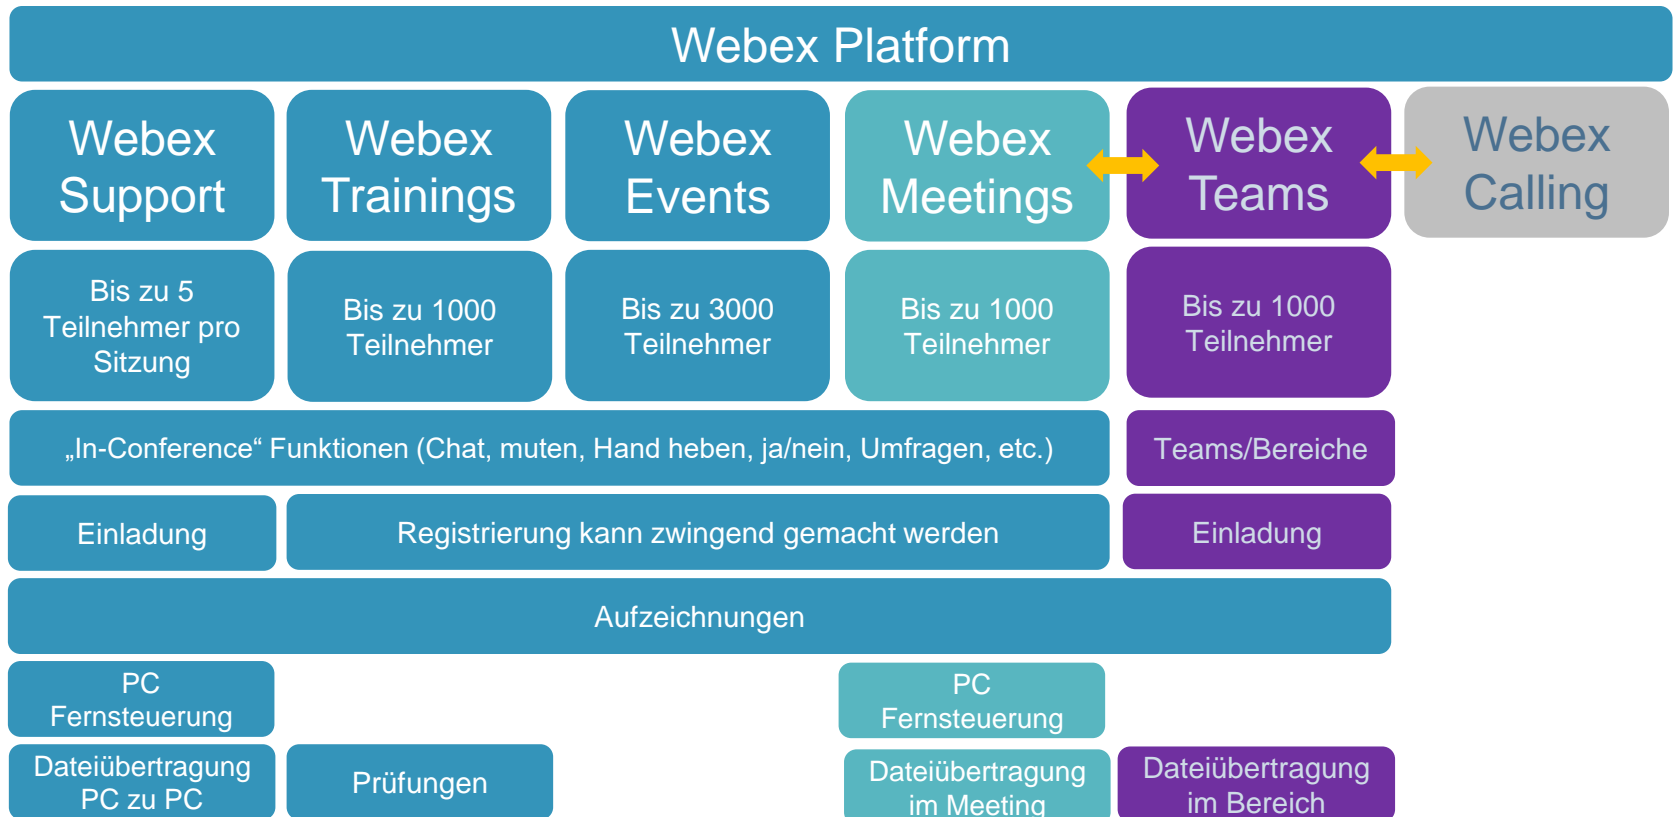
Webex Platform

Webex Support

Webex Trainings

Webex Events

Webex Meetings

Webex Teams

Webex Calling

Bis zu 5 Teilnehmer pro Sitzung

Bis zu 1000 Teilnehmer

Bis zu 3000 Teilnehmer

Bis zu 1000 Teilnehmer

Bis zu 1000 Teilnehmer

„In-Conference“ Funktionen (Chat, muten, Hand heben, ja/nein, Umfragen, etc.)

Teams/Bereiche

Einladung

Registrierung kann zwingend gemacht werden

Einladung

Aufzeichnungen

PC Fernsteuerung

PC Fernsteuerung

Dateiübertragung PC zu PC

Prüfungen

Dateiübertragung im Meeting

Dateiübertragung im Bereich